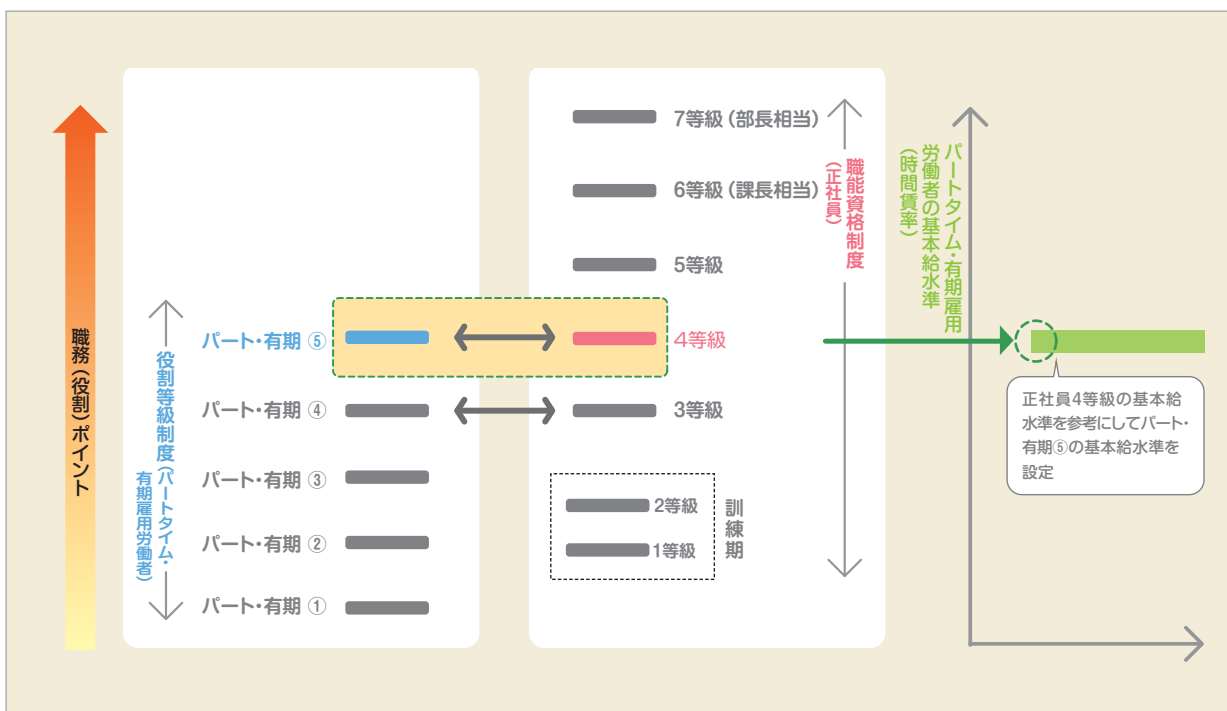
職務（役割）ポイント

役割等級制度（パートタイム・有期雇用労働者）

パート・有期 ⑤
パート・有期 ④
パート・有期 ③
パート・有期 ②
パート・有期 ①

7等級（部長相当）
6等級（課長相当）
5等級
4等級
3等級
2等級
1等級
訓練期

職能資格制度（正社員）

パートタイム・有期雇用労働者の基本給水準（時間賃率）

正社員4等級の基本給水準を参考にしてパート・有期⑤の基本給水準を設定